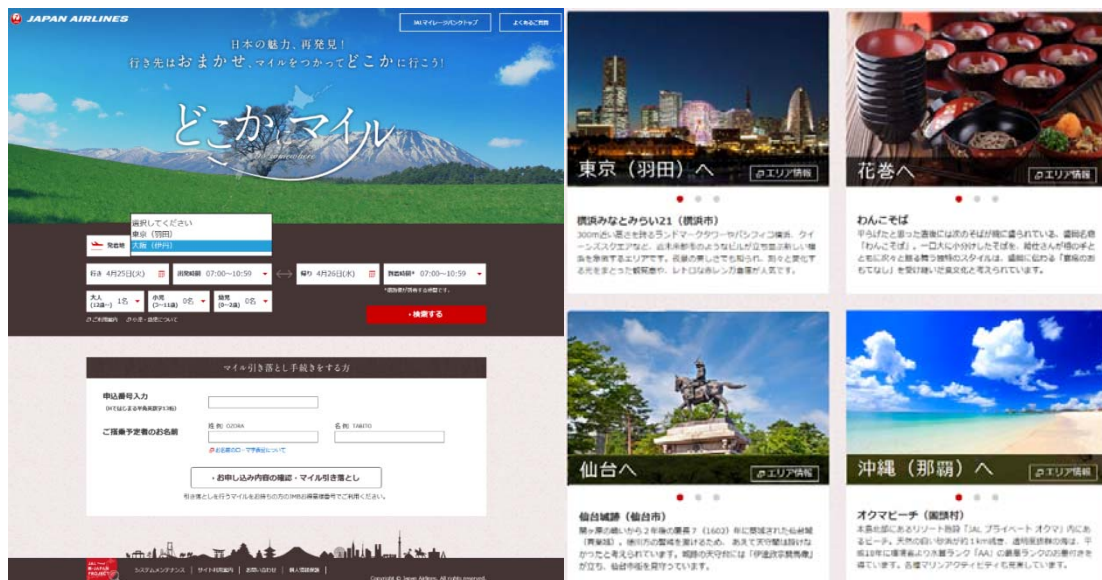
JAPAN AIRLINES

JALマイレージバンクトップ

よくあるご質問

日本の魅力、再発見！
行き先はおまかせ、マイルをつかってどこかに行こう！

どこかにマイル

選択してください
東京（羽田）
大阪（伊丹）

出発地

行き 4月25日(火)

出発時間 07:00〜10:59

帰り 4月26日(水)

到着時間 07:00〜10:59

大人 1名

小児 0名

幼児 0名

検索する

マイル引き落とし手続きをする方

申込番号入力

ご搭乗予定者のお名前

姓 例）OZORA

名 例）TAROU

お申し込み内容の確認・マイル引き落とし

システムメンテナンス ｜ サイト利用案内 ｜ お問い合わせ ｜ 個人情報保護 ｜

Copyright © Japan Airlines. All rights reserved.

東京（羽田）へ

エリア情報

横浜みなとみらい21（横浜市）

300m近い高さを誇るランドマークタワーやパシフィコ横浜、クイーンズスクエアなど、近未来都市のようなビルが立ち並ぶ新しい横浜を象徴するエリアです。夜景の美しさでも知られ、刻々と変化する光をまとった観覧車や、レトロな赤レンガ倉庫が人気です。

花巻へ

エリア情報

わんこそば

平らげたと思った直後には次のそばが椀に盛られている。盛岡名物「わんこそば」。一口大に小分けしたそばを、給仕さんが椀の手とともに次々と盛る賑う独特のスタイルは、盛岡に伝わる「南部のおもてなし」を受け継いだ食文化と考えられています。

仙台へ

エリア情報

仙台城跡（仙台市）

関ヶ原の戦いから2年後の慶長7（1602）年に築城された仙台城（青葉城）。徳川方の警戒を避けるため、あえて天守閣は設けなかったと考えられています。城跡の天守台には「伊達政宗騎馬像」が立ち、仙台市街を見守っています。

沖縄（那覇）へ

エリア情報

オクマビーチ（国頭村）

本島北部にあるリゾート施設「JAL プライベート オクマ」内にあるビーチ。天然の白い砂浜が約1km続き、透明度抜群の海は、平成18年に環境省より水質ランク「AA」の最優ランクのお墨付きを得ています。各種マリンアクティビティも充実しています。